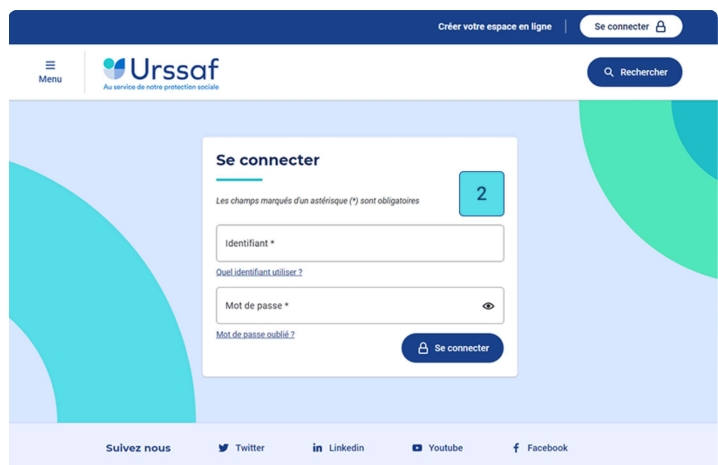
Créer votre espace en ligne

Se connecter

Menu

Urssaf
Au service de notre protection sociale

Rechercher

Se connecter

Les champs marqués d'un astérisque (*) sont obligatoires

2

Identifiant *

Quel identifiant utiliser ?

Mot de passe *

Mot de passe oublié ?

Se connecter

Suivez nous

Twitter

Linkedin

Youtube

Facebook